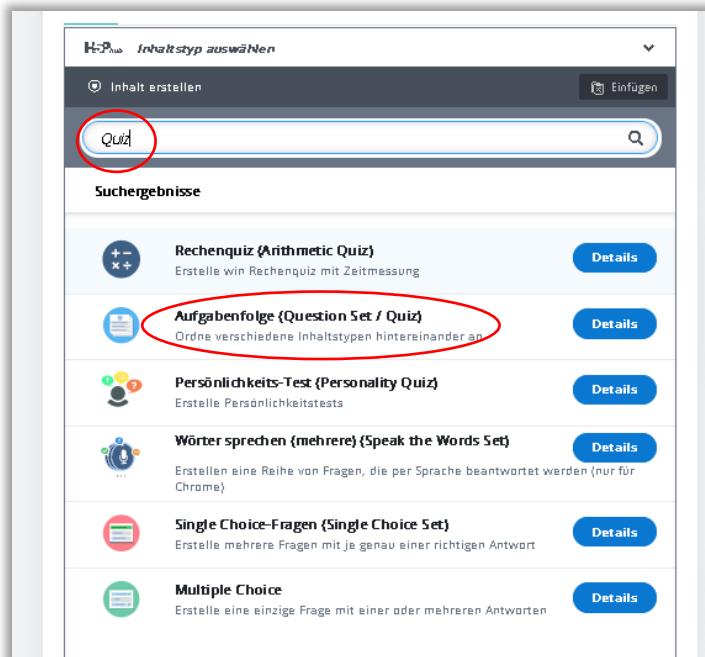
H5P Inhaltstyp auswählen

Inhalt erstellen

Einfügen

Quiz

Suchergebnisse

Rechenquiz (Arithmetic Quiz)
Erstelle win Rechenquiz mit Zeitmessung
Details

Aufgabenfolge (Question Set / Quiz)
Ordne verschiedene Inhaltstypen hintereinander an
Details

Persönlichkeits-Test (Personality Quiz)
Erstelle Persönlichkeitstests
Details

Wörter sprechen (mehrere) (Speak the Words Set)
Erstellen eine Reihe von Fragen, die per Sprache beantwortet werden (nur für Chrome)
Details

Single Choice-Fragen (Single Choice Set)
Erstelle mehrere Fragen mit je genau einer richtigen Antwort
Details

Multiple Choice
Erstelle eine einzige Frage mit einer oder mehreren Antworten
Details